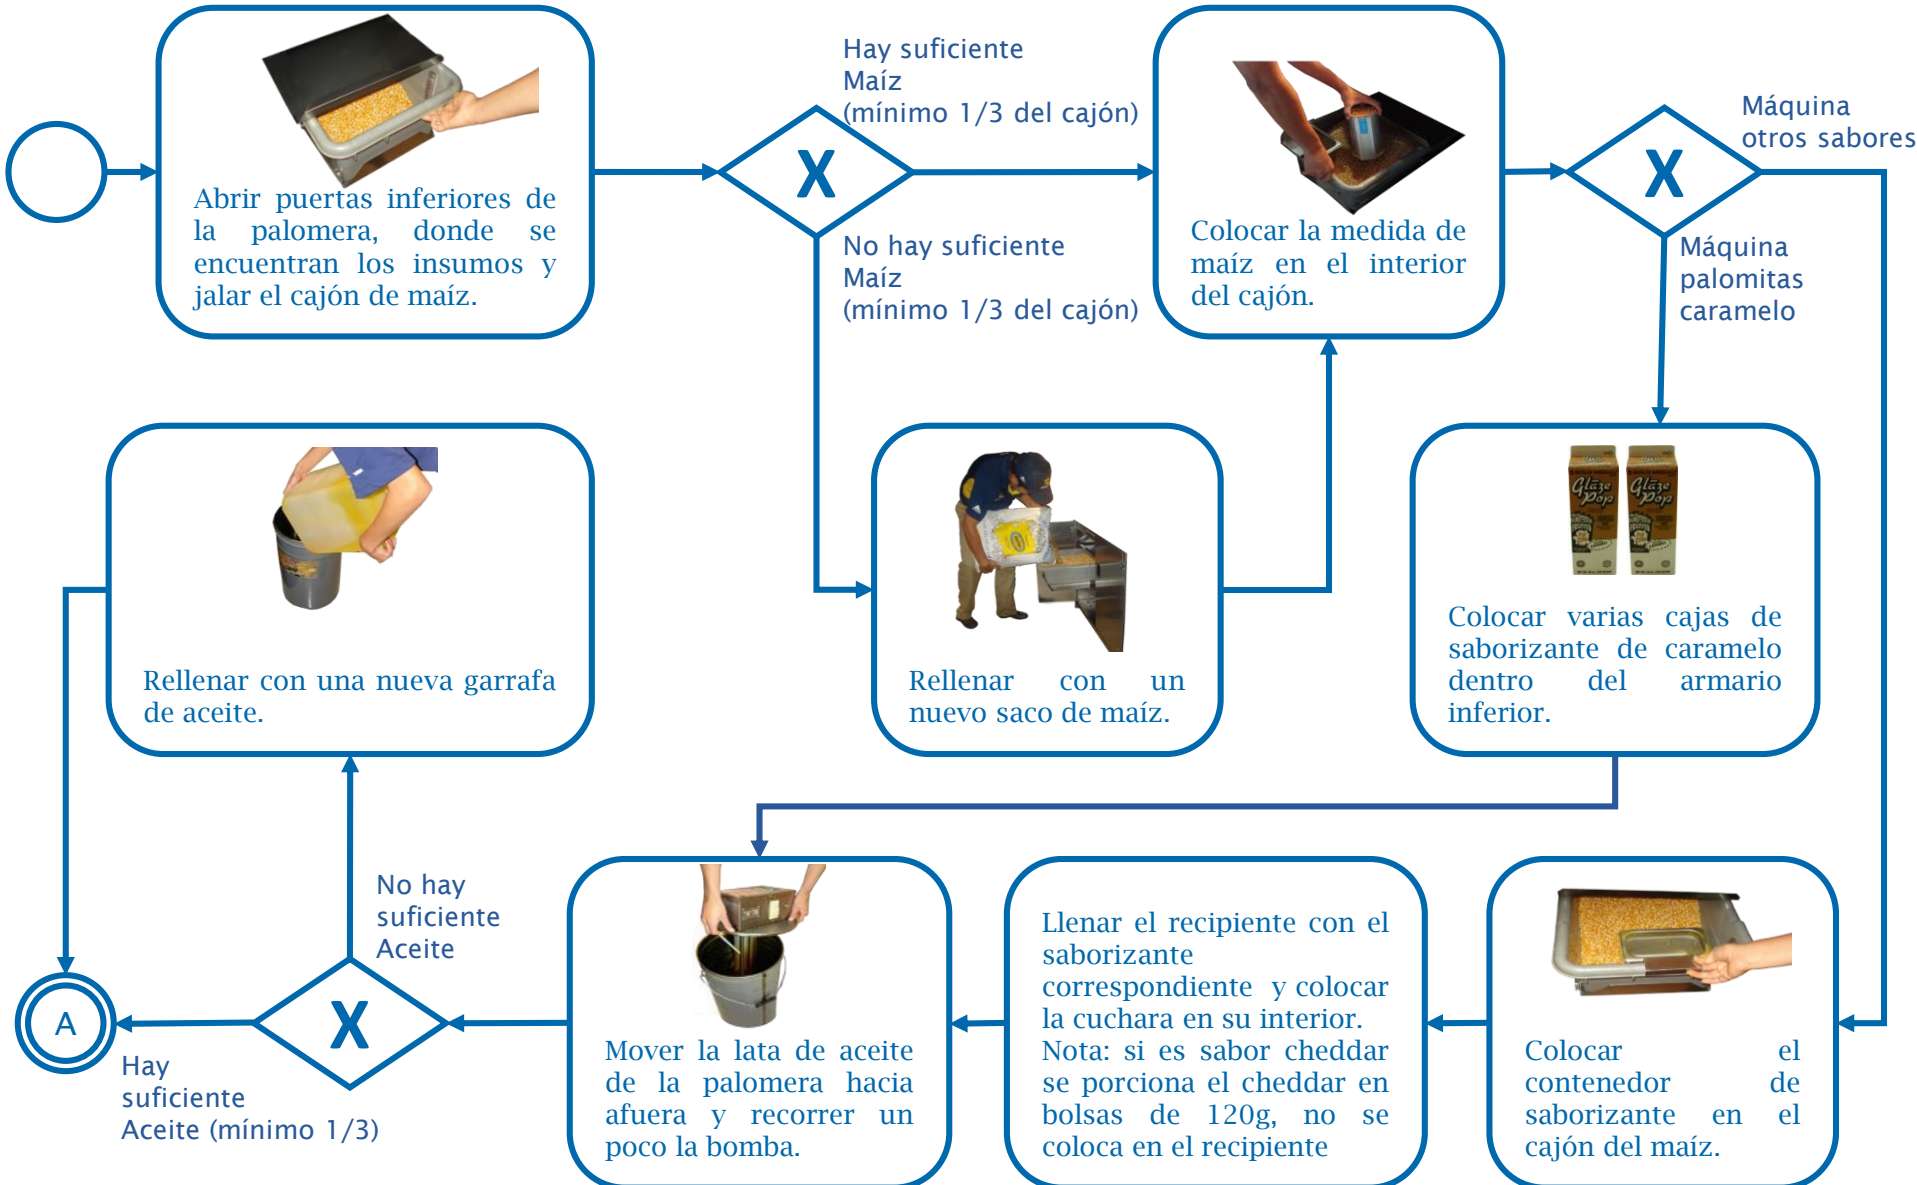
Abrir puertas inferiores de la palomera, donde se encuentran los insumos y jalar el cajón de maíz.

X

Hay suficiente Maíz (mínimo 1/3 del cajón)

No hay suficiente Maíz (mínimo 1/3 del cajón)

Colocar la medida de maíz en el interior del cajón.

X

Máquina otros sabores

Máquina palomitas caramelo

Rellenar con una nueva garrafa de aceite.

Rellenar con un nuevo saco de maíz.

Glaze Pop

Glaze Pop

Colocar varias cajas de saborizante de caramelo dentro del armario inferior.

No hay suficiente Aceite

A

X

Hay suficiente Aceite (mínimo 1/3)

Mover la lata de aceite de la palomera hacia afuera y recorrer un poco la bomba.

Llenar el recipiente con el saborizante correspondiente y colocar la cuchara en su interior. Nota: si es sabor cheddar se porciona el cheddar en bolsas de 120g, no se coloca en el recipiente

Colocar el contenedor de saborizante en el cajón del maíz.